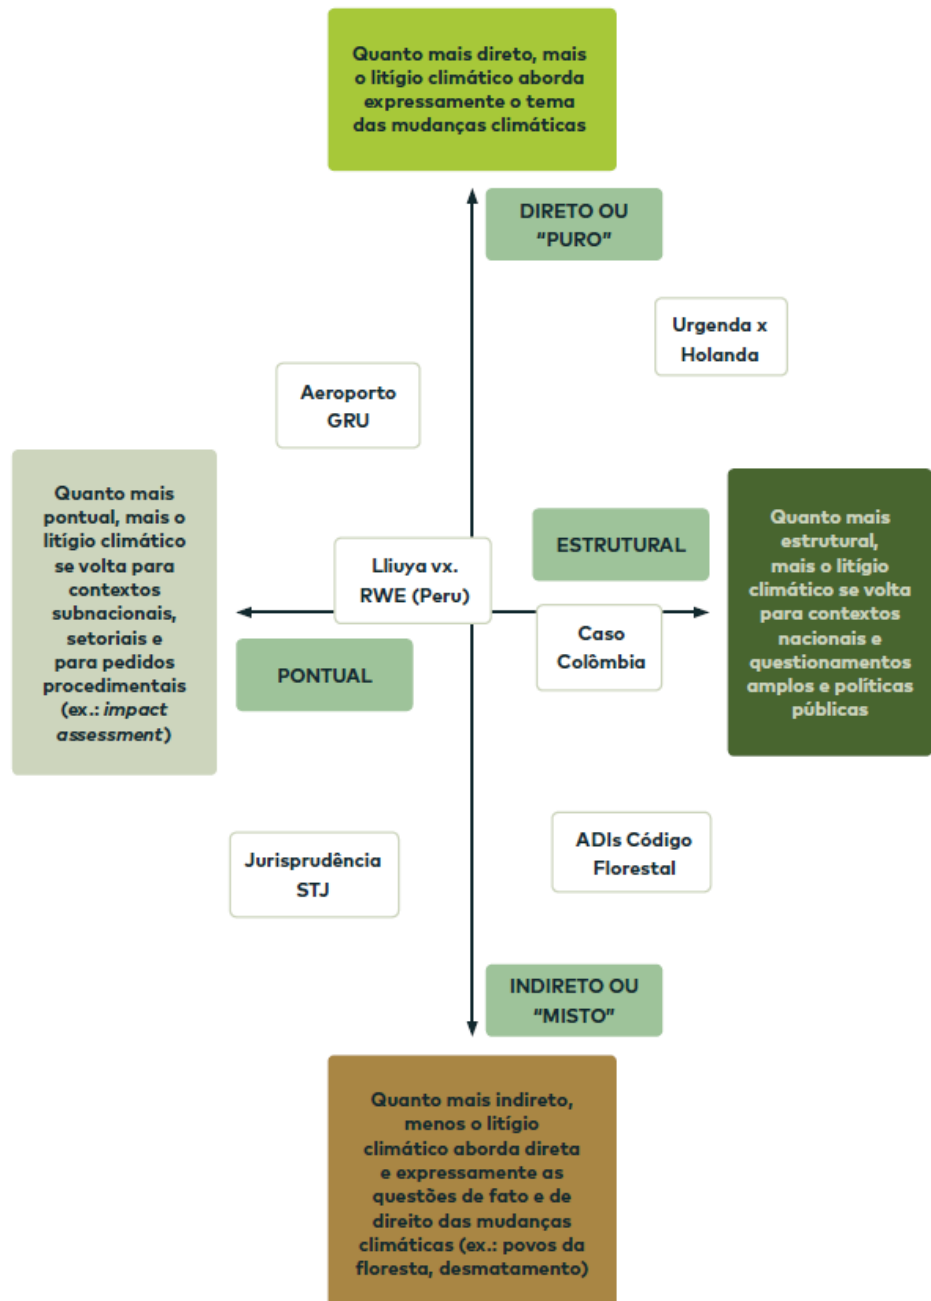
Quanto mais direto, mais o litígio climático aborda expressamente o tema das mudanças climáticas

DIRETO OU "PURO"

Urgenda x Holanda

Aeroporto GRU

Quanto mais pontual, mais o litígio climático se volta para contextos subnacionais, setoriais e para pedidos procedimentais (ex.: *impact assessment*)

Lliuya vx. RWE (Peru)

ESTRUTURAL

Quanto mais estrutural, mais o litígio climático se volta para contextos nacionais e questionamentos amplos e políticas públicas

Caso Colômbia

PONTUAL

ADIs Código Florestal

Jurisprudência STJ

INDIRETO OU "MISTO"

Quanto mais indireto, menos o litígio climático aborda direta e expressamente as questões de fato e de direito das mudanças climáticas (ex.: povos da floresta, desmatamento)